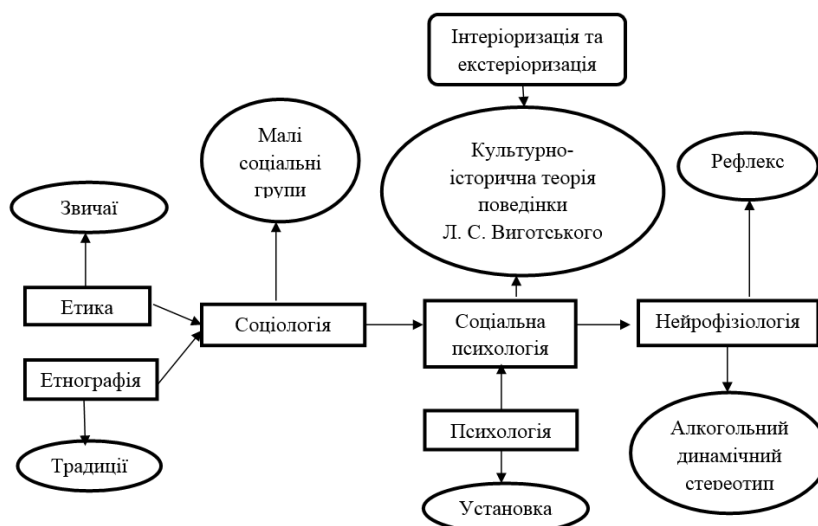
Інтеріоризація та екстеріоризація

Малі соціальні групи

Культурно-історична теорія поведінки Л. С. Виготського

Рефлекс

Звичаї

Етика

Соціологія

Соціальна психологія

Нейрофізіологія

Етнографія

Традиції

Психологія

Алкогольний динамічний стереотип

Установка